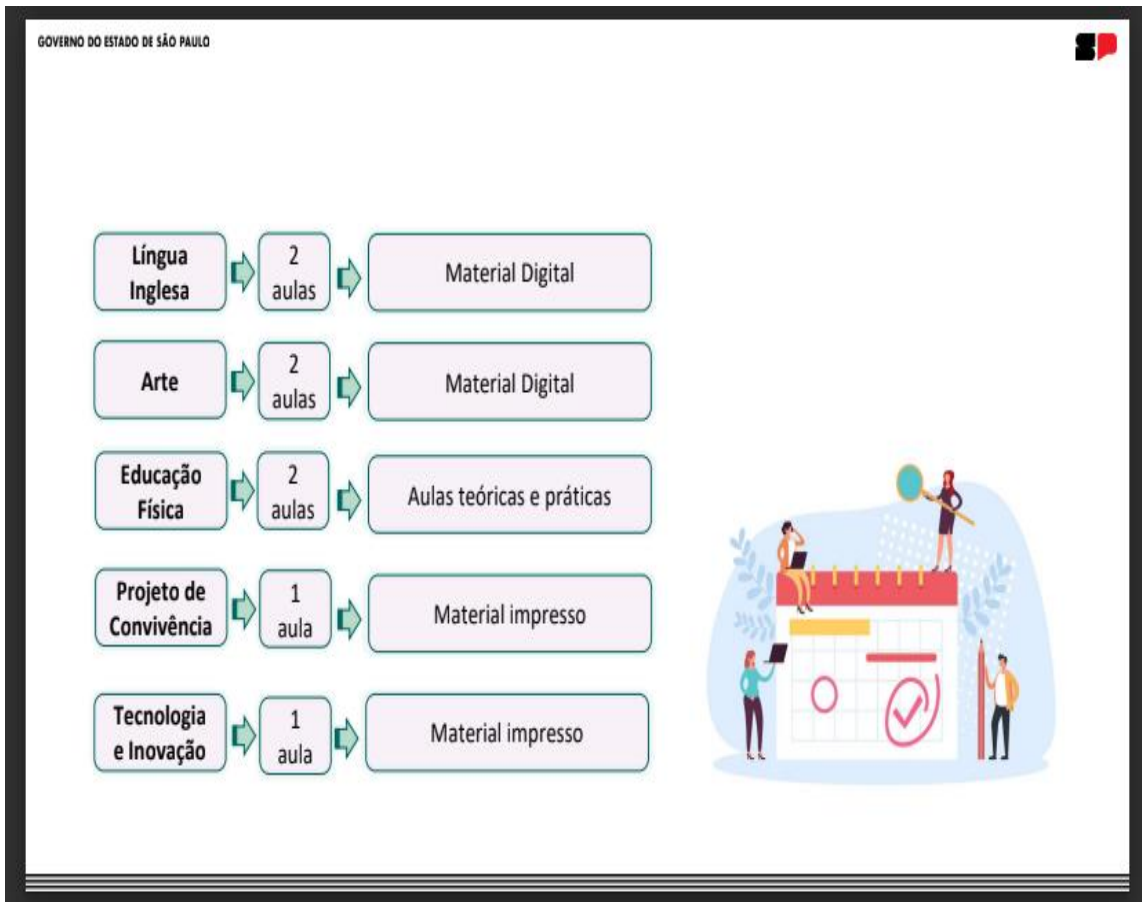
GOVERNO DO ESTADO DE SÃO PAULO

SP

Língua Inglesa
2 aulas
Material Digital

Arte
2 aulas
Material Digital

Educação Física
2 aulas
Aulas teóricas e práticas

Projeto de Convivência
1 aula
Material impresso

Tecnologia e Inovação
1 aula
Material impresso